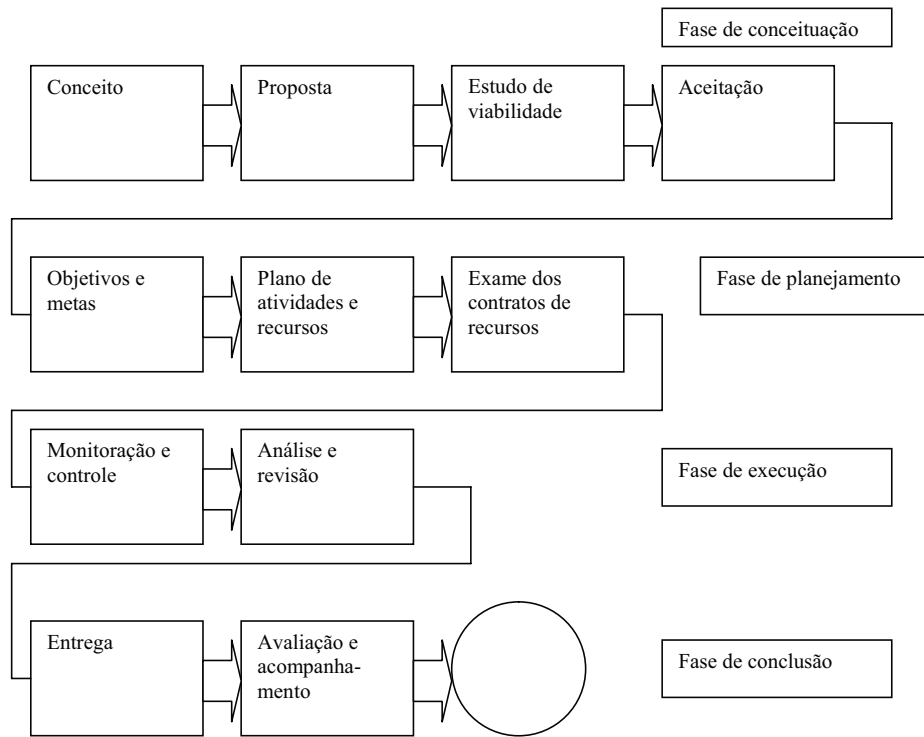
Fase de conceituação

Conceito

Proposta

Estudo de viabilidade

Aceitação

Objetivos e metas

Plano de atividades e recursos

Exame dos contratos de recursos

Fase de planejamento

Monitoração e controle

Análise e revisão

Fase de execução

Entrega

Avaliação e acompanhamento

Fase de conclusão